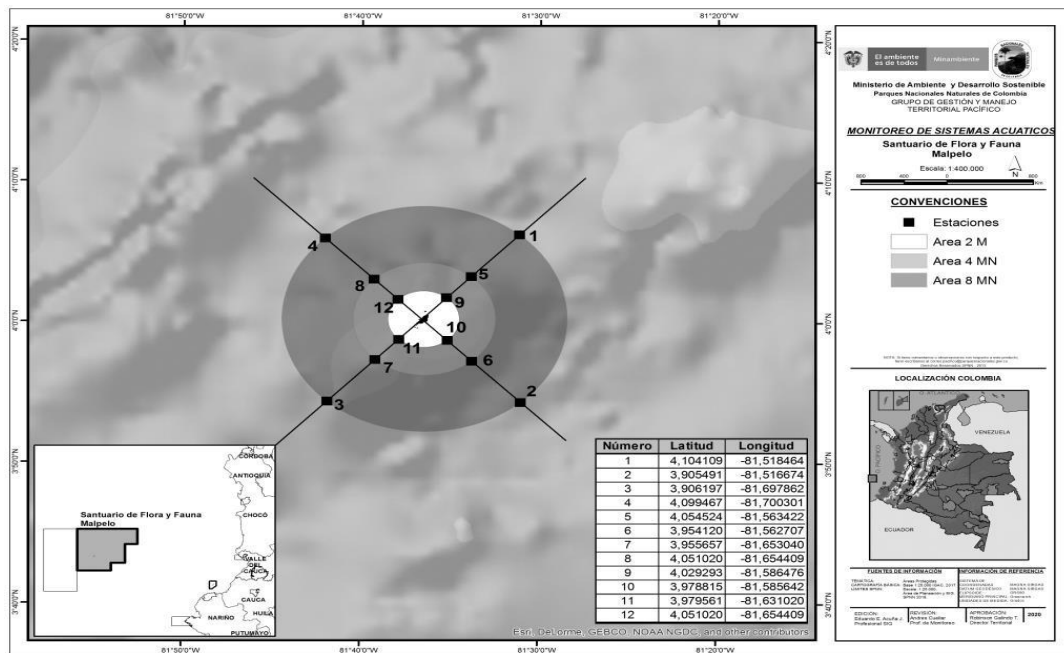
81°50'0"W 81°40'0"W 81°30'0"W 81°20'0"W

4°20'0"N 4°10'0"N 4°0'0"N 3°50'0"N 3°40'0"N

4 1
8 5
12 9
10
11 6
7
3 2

Santuario de Flora y Fauna Malpelo

CORDOBA
ANTIOQUIA
CHOCO
VALLE DEL CAUCA
CAUCA
HUILA
NARIÑO
PUTUMAYO

| Número | Latitud | Longitud |
|---|---|---|
| 1 | 4,104109 | -81,518464 |
| 2 | 3,905491 | -81,516674 |
| 3 | 3,906197 | -81,697862 |
| 4 | 4,099467 | -81,700301 |
| 5 | 4,054524 | -81,563422 |
| 6 | 3,954120 | -81,562707 |
| 7 | 3,955657 | -81,653040 |
| 8 | 4,051020 | -81,654409 |
| 9 | 4,029293 | -81,586476 |
| 10 | 3,978815 | -81,585642 |
| 11 | 3,979561 | -81,631020 |
| 12 | 4,051020 | -81,654409 |

Esri, DeLorme, GEBCO, NOAA NGDC, and other contributors

El ambiente es de todos Minambiente

Ministerio de Ambiente y Desarrollo Sostenible
Parques Nacionales Naturales de Colombia
GRUPO DE GESTIÓN Y MANEJO TERRITORIAL PACÍFICO

MONITOREO DE SISTEMAS ACUATICOS
Santuario de Flora y Fauna Malpelo

Escala: 1:400.000
N
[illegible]

CONVENCIONES
Estaciones
Area 2 M
Area 4 MN
Area 8 MN

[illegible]

LOCALIZACIÓN COLOMBIA
VENEZUELA
ECUADOR

FUENTES DE INFORMACIÓN
INFORMACIÓN DE REFERENCIA
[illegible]

EDICIÓN: Eduardo E. Acuña J. Profesional SIG
REVISIÓN: Andrea Cuellar Prof. de Monitoreo
APROBACIÓN: Robinson Galindo T. Director Territorial
2020